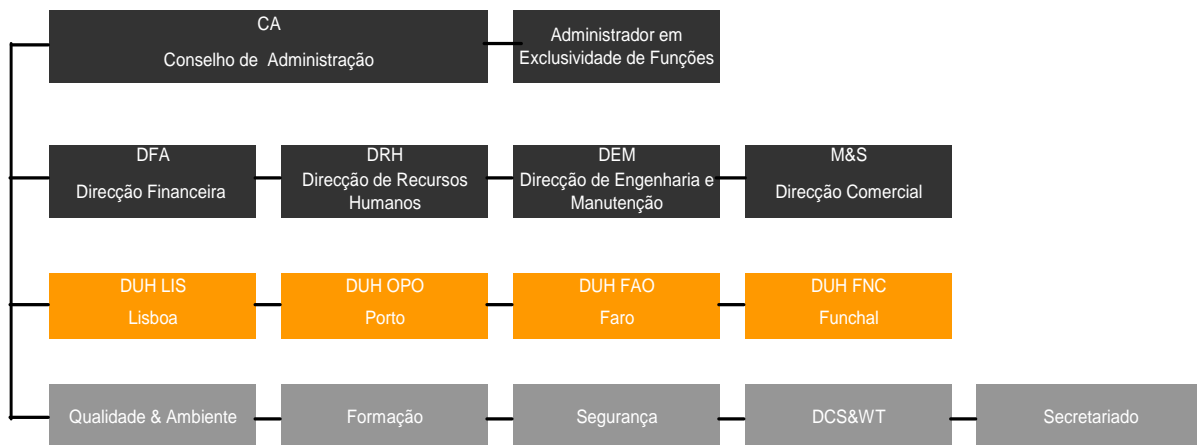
CA
Conselho de Administração

Administrador em Exclusividade de Funções

DFA
Direcção Financeira

DRH
Direcção de Recursos Humanos

DEM
Direcção de Engenharia e Manutenção

M&S
Direcção Comercial

DUH LIS
Lisboa

DUH OPO
Porto

DUH FAO
Faro

DUH FNC
Funchal

Qualidade & Ambiente

Formação

Segurança

DCS&WT

Secretariado